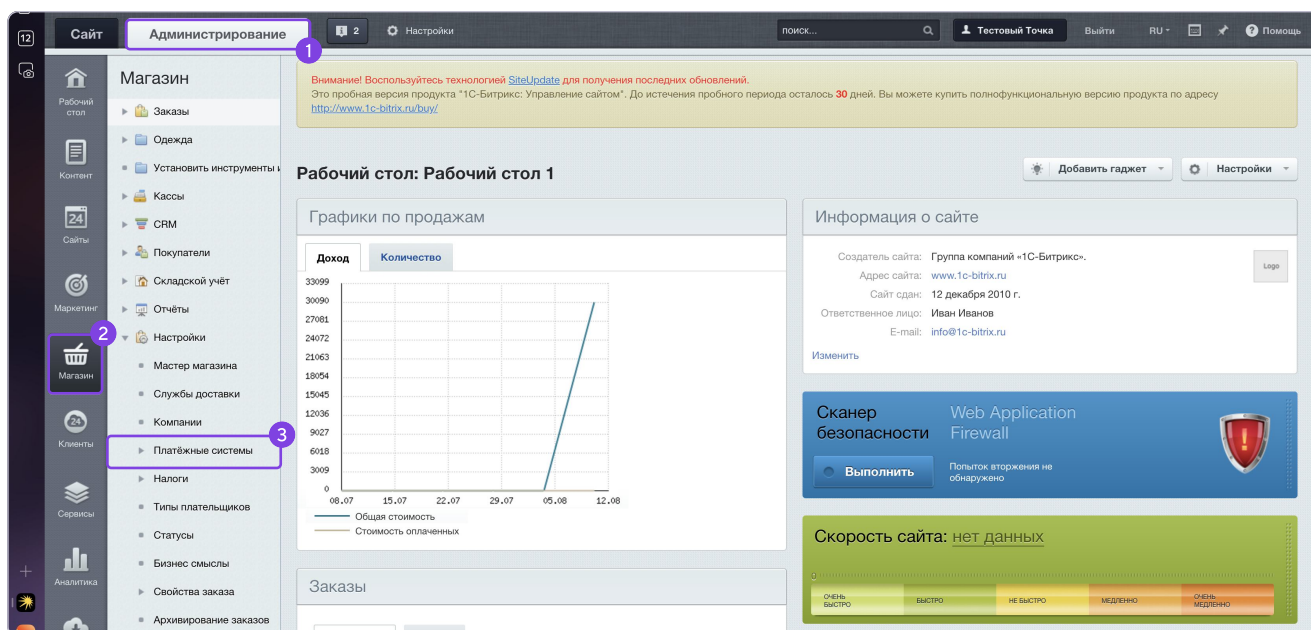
12

Сайт Администрирование 1 2 Настройки поиск... Тестовый Точка Выйти RU Помощь

Рабочий стол
Контент
24 Сайты
Маркетинг
2 Магазин
24 Клиенты
Сервисы
Аналитика

Магазин
Заказы
Одежда
Установить инструменты и
Кассы
CRM
Покупатели
Складской учёт
Отчёты
Настройки
Мастер магазина
Службы доставки
Компании
3 Платёжные системы
Налоги
Типы плательщиков
Статусы
Бизнес смыслы
Свойства заказа
Архивирование заказов

Внимание! Воспользуйтесь технологией SiteUpdate для получения последних обновлений.
Это пробная версия продукта "1С-Битрикс: Управление сайтом". До истечения пробного периода осталось 30 дней. Вы можете купить полнофункциональную версию продукта по адресу http://www.1c-bitrix.ru/buy/

Рабочий стол: Рабочий стол 1

Добавить гаджет Настройки

Графики по продажам
Доход Количество
33099 30090 27081 24072 21063 18054 15045 12036 9027 6018 3009 0
08.07 15.07 22.07 29.07 05.08 12.08
Общая стоимость
Стоимость оплаченных

Информация о сайте
Создатель сайта: Группа компаний «1С-Битрикс».
Адрес сайта: www.1c-bitrix.ru
Сайт сдан: 12 декабря 2010 г.
Ответственное лицо: Иван Иванов
E-mail: info@1c-bitrix.ru
Logo
Изменить

Сканер безопасности
Web Application Firewall
Выполнить
Попыток вторжения не обнаружено

Скорость сайта: нет данных
0
ОЧЕНЬ БЫСТРО БЫСТРО НЕ БЫСТРО МЕДЛЕННО ОЧЕНЬ МЕДЛЕННО

Заказы